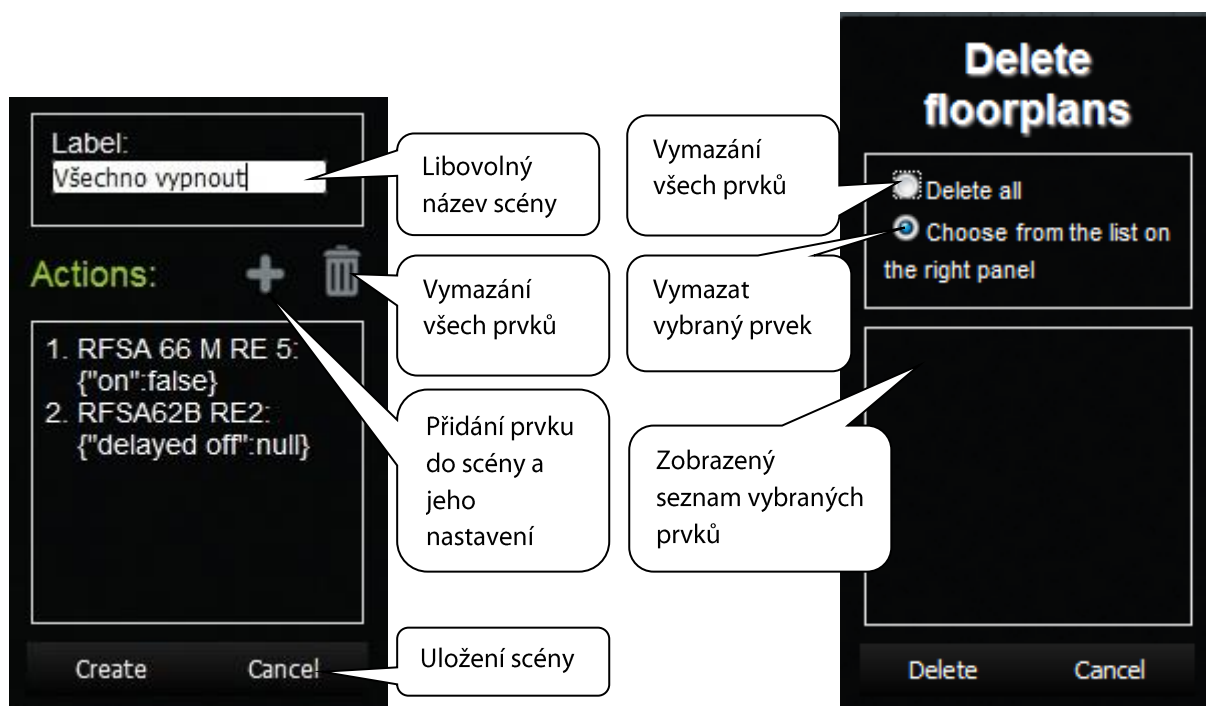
Label:
Všechno vypnout

Libovolný název scény

Actions:

Vymazání všech prvků

1. RFSA 66 M RE 5: {"on":false}
2. RFSA62B RE2: {"delayed off":null}

Přidání prvku do scény a jeho nastavení

Create
Cance!

Uložení scény

Delete floorplans

Vymazání všech prvků

Delete all
Choose from the list on the right panel

Vymazat vybraný prvek

Zobrazený seznam vybraných prvků

Delete
Cancel